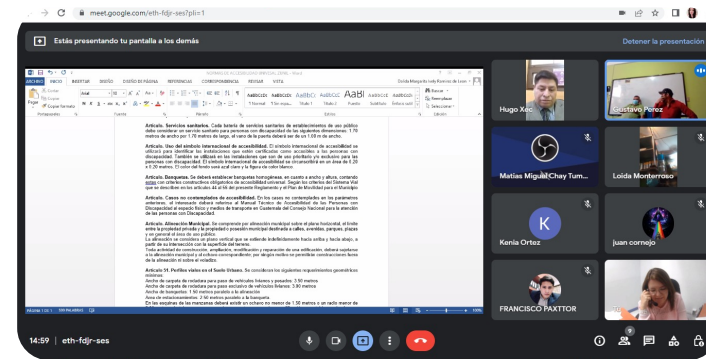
meet.google.com/eth-fdjr-ses?pli=1

Estás presentando tu pantalla a los demás

Detener la presentación

ARCHIVO INICIO INSERTAR DISEÑO DISEÑO DE PÁGINA REFERENCIAS CORRESPONDENCIA REVISAR VISTA

Artículo. Servicios sanitarios. Cada batería de servicios sanitarios de establecimientos de uso público deben considerar un servicio sanitario para personas con discapacidad de las siguientes dimensiones: 1.70 metros de ancho por 1.70 metros de largo, el vano de la puerta deberá ser de un 1.00 m de ancho.

Artículo. Uso del símbolo internacional de accesibilidad. El símbolo internacional de accesibilidad se utilizará para identificar las instalaciones que estén certificadas como accesibles a las personas con discapacidad. También se utilizará en las instalaciones que son de uso prioritario y/o exclusivo para las personas con discapacidad. El símbolo internacional de accesibilidad se circunscribirá en un área de 0.20 x 0.20 metros. El color del fondo será azul claro y la figura de color blanco.

Artículo. Banquetas. Se deberá establecer banquetas homogéneas, en cuanto a ancho y altura, construidas con criterios constructivos obligatorios de accesibilidad universal. Según los criterios del Sistema Vial que se describen en los artículos 44 al 46 del presente Reglamento y el Plan de Movilidad para el Municipio.

Artículo. Casos no contemplados de accesibilidad. En los casos no contemplados en los parámetros anteriores, el interesado deberá referirse al Manual Técnico de Accesibilidad de las Personas con Discapacidad al espacio físico y medios de transporte en Guatemala del Consejo Nacional para la atención de las personas con Discapacidad.

Artículo. Alineación Municipal. Se comprende por alineación municipal sobre el plano horizontal, el límite entre la propiedad privada y la propiedad o posesión municipal destinada a calles, avenidas, parques, plazas y en general el área de uso público.
La alineación se considera en plano vertical que se extiende indefinidamente hacia arriba y hacia abajo, a partir de su intersección con la superficie del terreno.
Toda actividad de construcción, ampliación, modificación y reparación de una edificación, deberá ajustarse a la alineación municipal y al ochavo correspondiente; por ningún motivo se permitirán construcciones fuera de la alineación ni sobre el ochavo.

Artículo 51. Perfiles viales en el Suelo Urbano. Se consideran los siguientes requerimientos geométricos mínimos:
Ancho de carpeta de rodadura para paso de vehículos livianos y pesados: 3.50 metros.
Ancho de carpeta de rodadura para paso exclusivo de vehículos livianos: 3.00 metros
Ancho de banquetas: 1.50 metros paralelo a la alineación
Área de estacionamientos: 2.50 metros paralelo a la banqueta.
En las esquinas de las manzanas deberá existir un ochavo no menor de 1.50 metros o un radio menor de

Hugo Xec
Gustavo Perez
Matias Miguel Chay Tum...
Loida Monterroso
K
Kenia Ortez
juan cornejo
FRANCISCO PAXTTOR

14:59 | eth-fdjr-ses